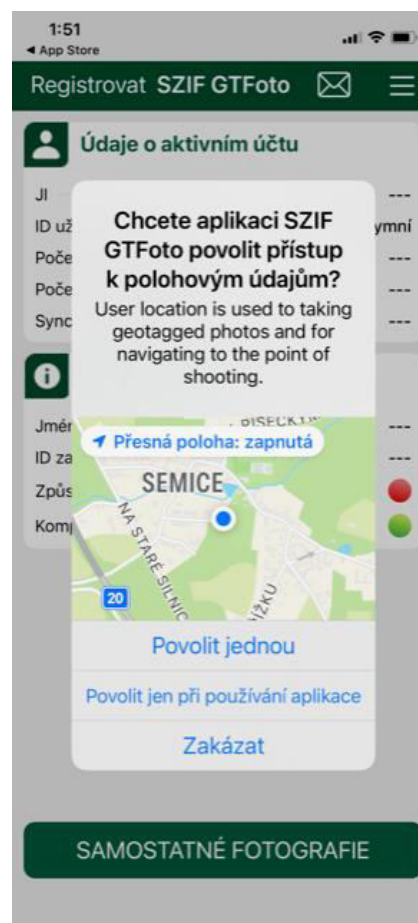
1:51
◂ App Store

Registrovat SZIF GTFoto

Údaje o aktivním účtu

JI ---
ID už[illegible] ymní
Poče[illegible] ---
Poče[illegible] ---
Sync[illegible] ---

Jmén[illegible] ---
ID za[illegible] ---
Způs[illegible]
Kom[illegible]

Chcete aplikaci SZIF GTFoto povolit přístup k polohovým údajům?

User location is used to taking geotagged photos and for navigating to the point of shooting.

Přesná poloha: zapnutá

BISECKÝ
SEMICE
NA STARÉ SILNIC
ŽKU
20

Povolit jednou

Povolit jen při používání aplikace

Zakázat

SAMOSTATNÉ FOTOGRAFIE